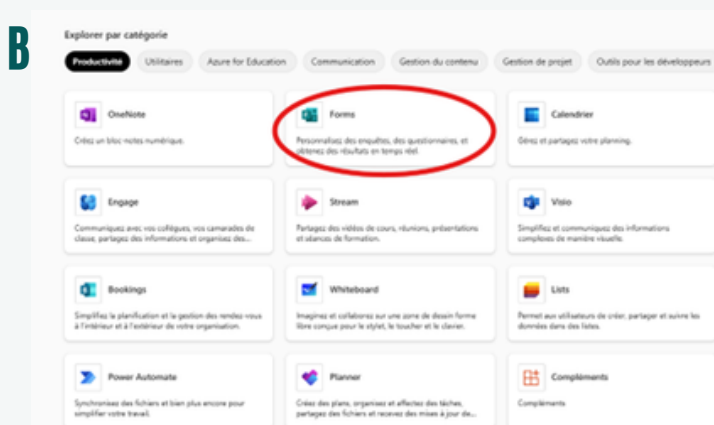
B

Explorer par catégorie

Productivité | Utilitaires | Azure for Education | Communication | Gestion du contenu | Gestion de projet | Outils pour les développeurs

OneNote
Créez un bloc-notes numérique.

Forms
Personnalisez des enquêtes, des questionnaires, et obtenez des résultats en temps réel.

Calendrier
Gérez et partagez votre planning.

Engage
Communiquez avec vos collègues, vos camarades de classe, partagez des informations et organisez des...

Stream
Partagez des vidéos de cours, réunions, présentations et séances de formation.

Visio
Simplifiez et communiquez des informations complexes de manière visuelle.

Bookings
Simplifiez la planification et la gestion des rendez-vous à l'intérieur et à l'extérieur de votre organisation.

Whiteboard
Imaginez et collaborez sur une zone de dessin forme libre conçue pour le stylet, le toucher et le clavier.

Lists
Permet aux utilisateurs de créer, partager et suivre les données dans des listes.

Power Automate
Synchronisez des fichiers et bien plus encore pour simplifier votre travail.

Planner
Créez des plans, organisez et affectez des tâches, partagez des fichiers et recevez des mises à jour de...

Compléments
Compléments